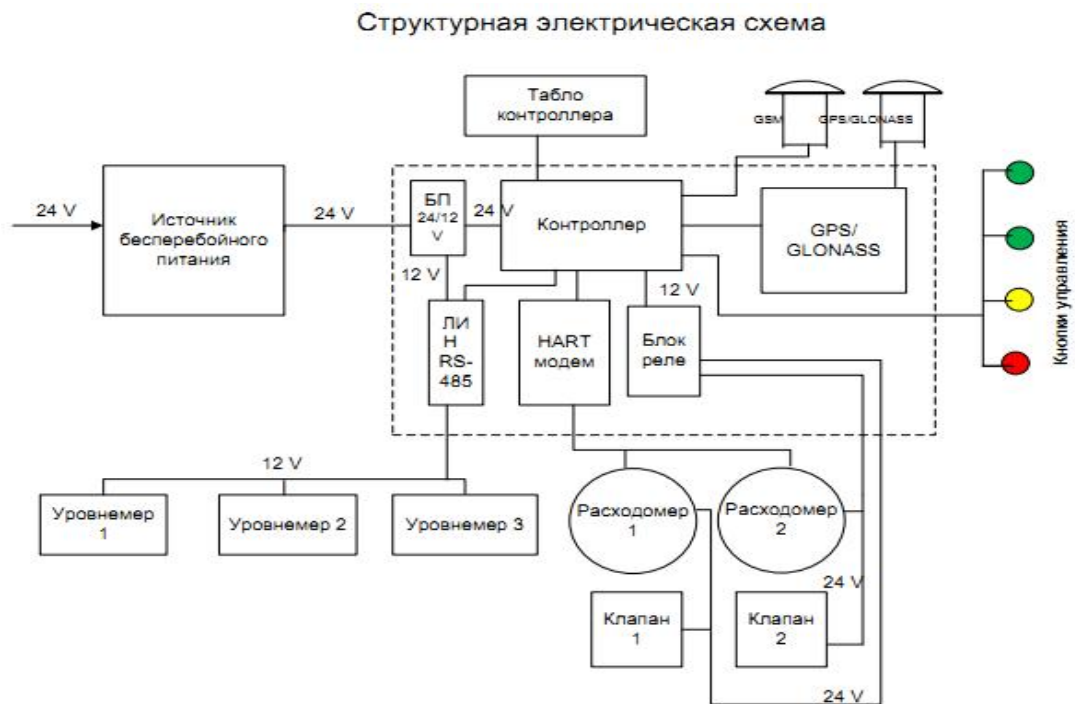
Структурная электрическая схема

Табло контроллера

GSM

GPS/GLONASS

24 V

Источник бесперебойного питания

24 V

БП 24/12 V

24 V

Контроллер

GPS/ GLONASS

Кнопки управления

12 V

ЛИН RS-485

HART модем

12 V

Блок реле

12 V

Уровнемер 1

Уровнемер 2

Уровнемер 3

Расходомер 1

Расходомер 2

24 V

Клапан 1

Клапан 2

24 V